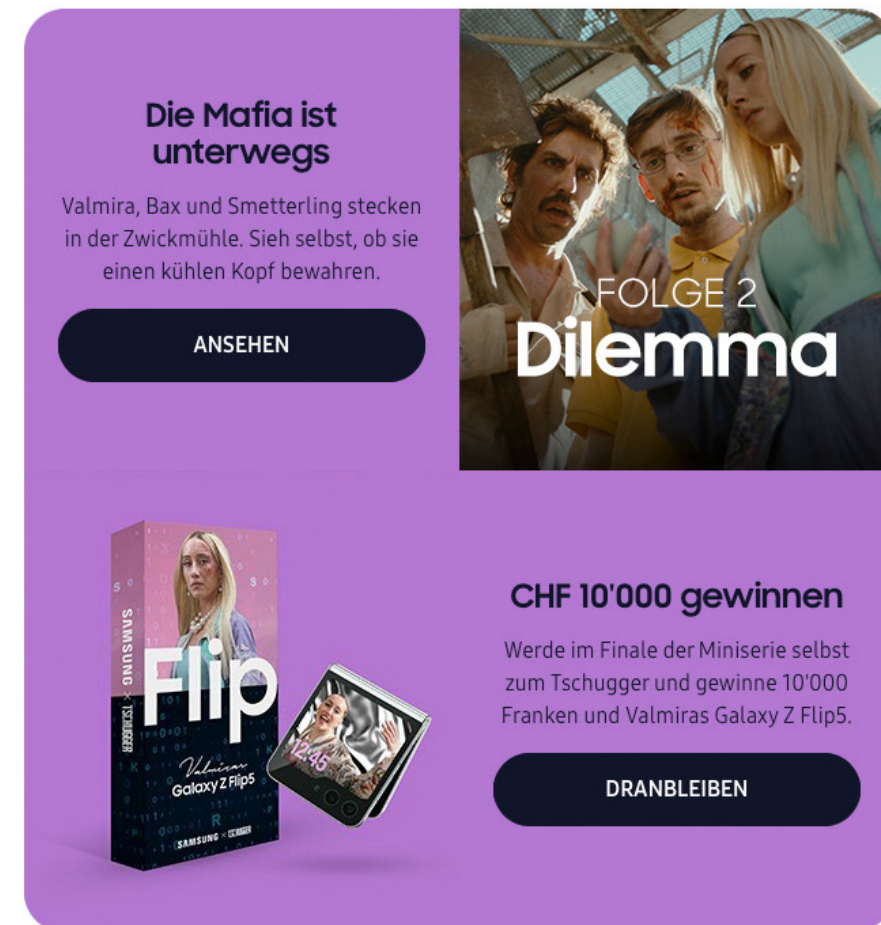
Die Mafia ist unterwegs

Valmira, Bax und Smetterling stecken in der Zwickmühle. Sieh selbst, ob sie einen kühlen Kopf bewahren.

ANSEHEN

FOLGE 2
Dilemma

SAMSUNG × TSCHUGGER

Flip

Valmiras
Galaxy Z Flip5

SAMSUNG × TSCHUGGER

12:45

CHF 10'000 gewinnen

Werde im Finale der Miniserie selbst zum Tschugger und gewinne 10'000 Franken und Valmiras Galaxy Z Flip5.

DRANBLEIBEN